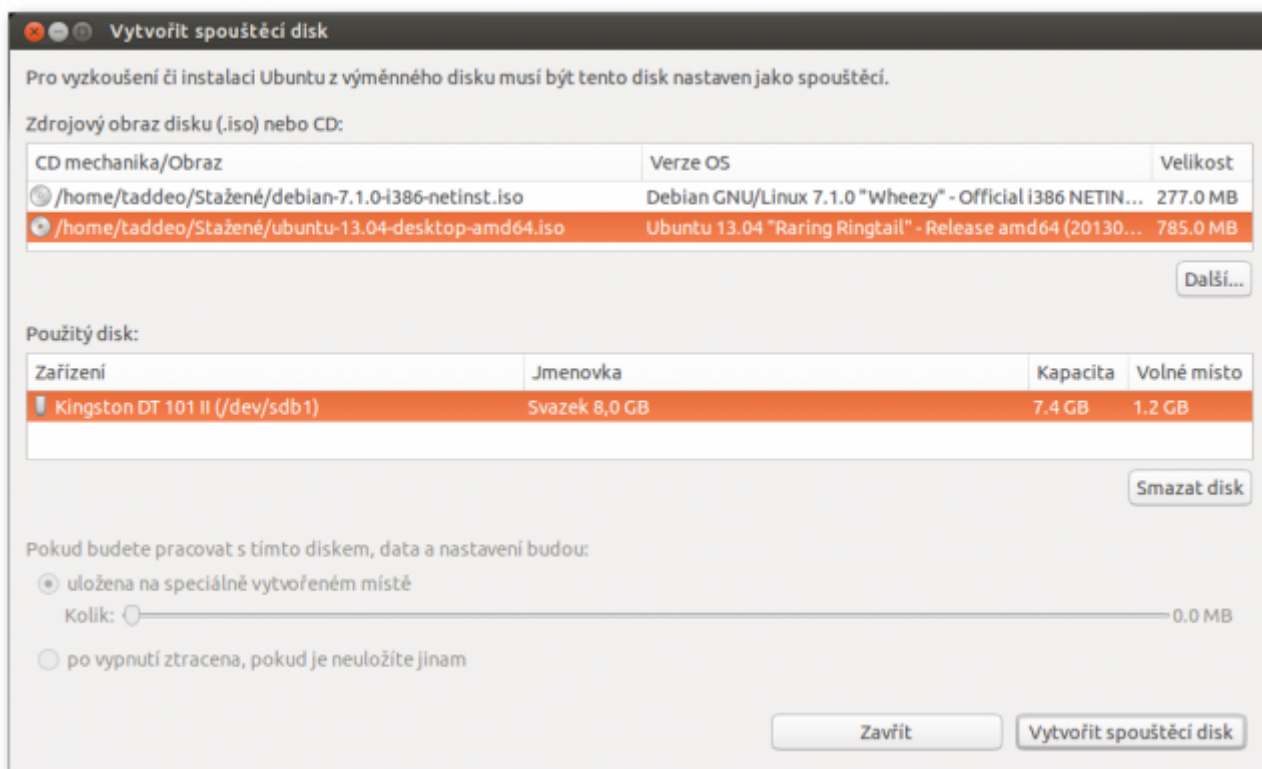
Vytvořit spouštěcí disk

Pro vyzkoušení či instalaci Ubuntu z výměnného disku musí být tento disk nastaven jako spouštěcí.

Zdrojový obraz disku (.iso) nebo CD:

| CD mechanika/Obraz | Verze OS | Velikost |
|---|---|---|
| /home/taddeo/Stažené/debian-7.1.0-i386-netinst.iso | Debian GNU/Linux 7.1.0 "Wheezy" - Official i386 NETIN... | 277.0 MB |
| /home/taddeo/Stažené/ubuntu-13.04-desktop-amd64.iso | Ubuntu 13.04 "Raring Ringtail" - Release amd64 (20130... | 785.0 MB |

Další...

Použitý disk:

| Zařízení | Jmenovka | Kapacita | Volné místo |
|---|---|---|---|
| Kingston DT 101 II (/dev/sdb1) | Svazek 8,0 GB | 7.4 GB | 1.2 GB |

Smazat disk

Pokud budete pracovat s tímto diskem, data a nastavení budou:

uložena na speciálně vytvořeném místě

Kolik: 0.0 MB

po vypnutí ztracena, pokud je neuložíte jinam

Zavřít

Vytvořit spouštěcí disk